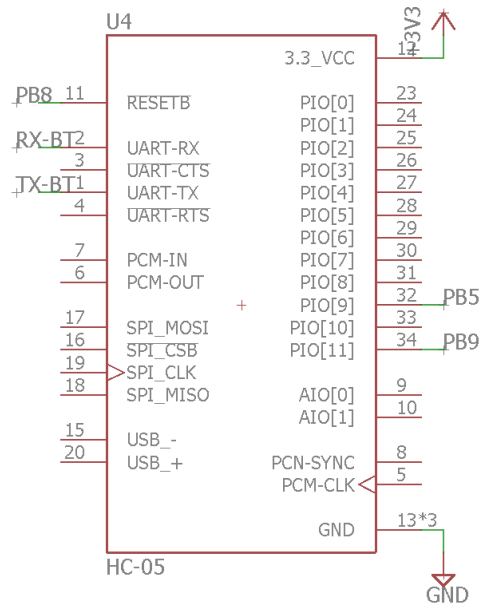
U4

+3V3

3.3_VCC 12

PB8 11 RESETB

RX-BT 2 UART-RX

3 UART-CTS

TX-BT 1 UART-TX

4 UART-RTS

7 PCM-IN

6 PCM-OUT

17 SPI_MOSI

16 SPI_CSB

19 SPI_CLK

18 SPI_MISO

15 USB_-

20 USB_+

PIO[0] 23

PIO[1] 24

PIO[2] 25

PIO[3] 26

PIO[4] 27

PIO[5] 28

PIO[6] 29

PIO[7] 30

PIO[8] 31

PIO[9] 32 PB5

PIO[10] 33

PIO[11] 34 PB9

AIO[0] 9

AIO[1] 10

PCN-SYNC 8

PCM-CLK 5

GND 13*3

HC-05

GND